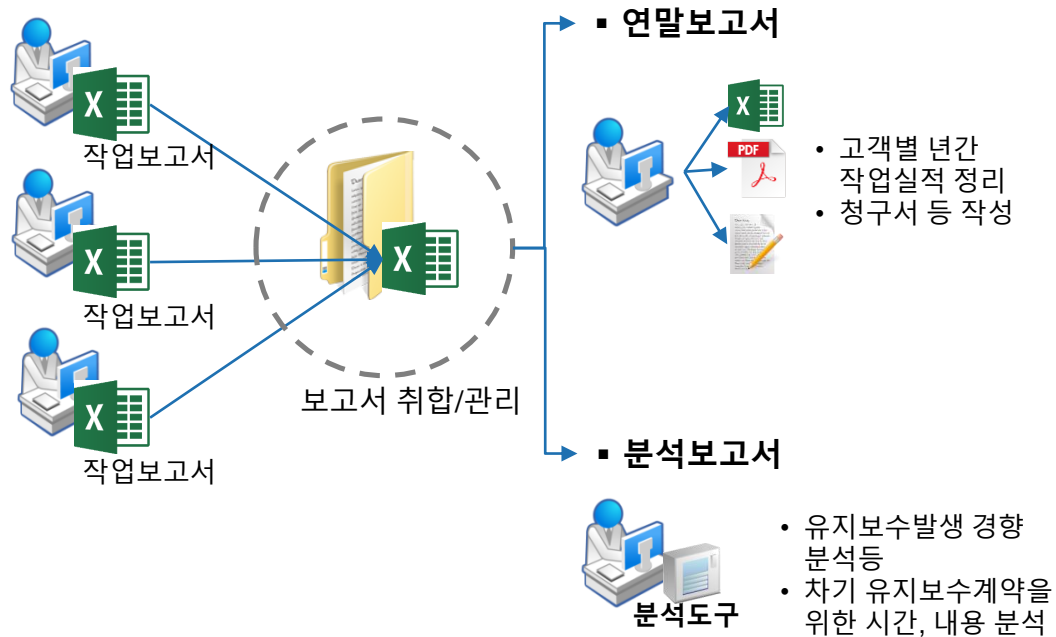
X
작업보고서

X
작업보고서

X
작업보고서

X

보고서 취합/관리

▪ 연말보고서

X
PDF

• 고객별 년간 작업실적 정리
• 청구서 등 작성

▪ 분석보고서

분석도구

• 유지보수발생 경향 분석등
• 차기 유지보수계약을 위한 시간, 내용 분석